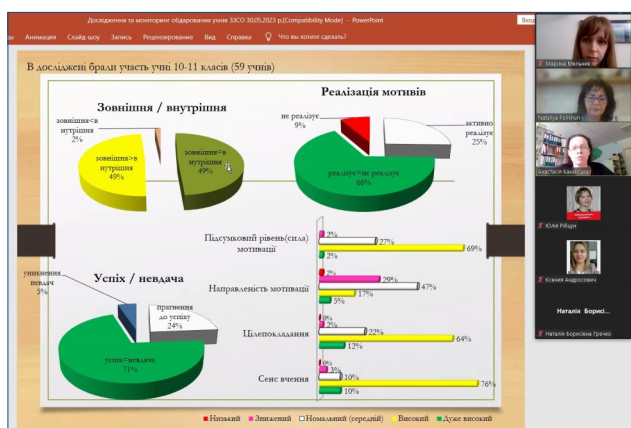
Дослідження та моніторинг обдарованих учнів ЗЗСО 30.05.2023 р.[Compatibility Mode] - PowerPoint

ги Анимация Слайд-шоу Запись Рецензирование Вид Справка Что вы хотите сделать?

Вход

В дослідженні брали участь учні 10-11 класів (59 учнів)

Зовнішня / внутрішня

зовнішня<в нутрішня 2%

зовнішня>в нутрішня 49%

зовнішня=в нутрішня 49%

Реалізація мотивів

не реалізує 9%

активно реалізує 25%

реалізує=не реалізує 66%

Успіх / невдача

уникнення невдач 5%

прагнення до успіху 24%

успіх=невдача 71%

Підсумковий рівень(сила) мотивації

2%

27%

69%

2%

Направленість мотивації

2%

29%

47%

17%

5%

Цілепокладання

0%

2%

22%

64%

12%

Сенс вчення

0%

3%

10%

76%

10%

Низький Знижений Нормальний (середній) Високий Дуже високий

Марина Мельник

Nataliya Reshun

Анастасія Бахмацька

Юлія Рібцун

Ксенія Андрусевич

Наталія Борисі...

Наталія Борисівна Гречко